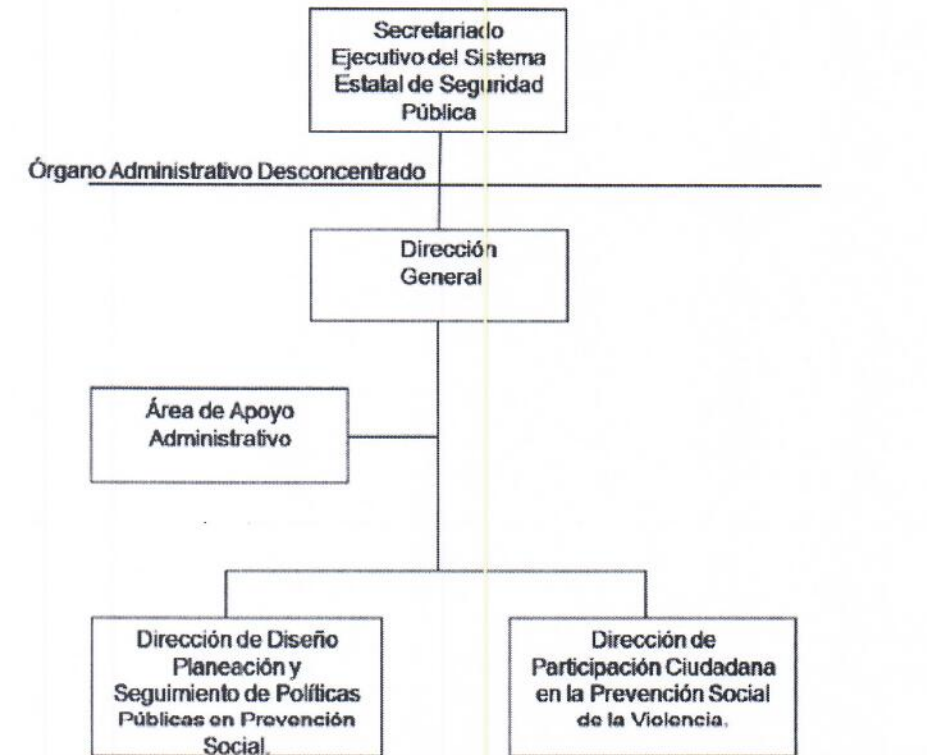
Secretariado Ejecutivo del Sistema Estatal de Seguridad Pública

Órgano Administrativo Desconcentrado

Dirección General

Área de Apoyo Administrativo

Dirección de Diseño Planeación y Seguimiento de Políticas Públicas en Prevención Social.

Dirección de Participación Ciudadana en la Prevención Social de la Violencia.